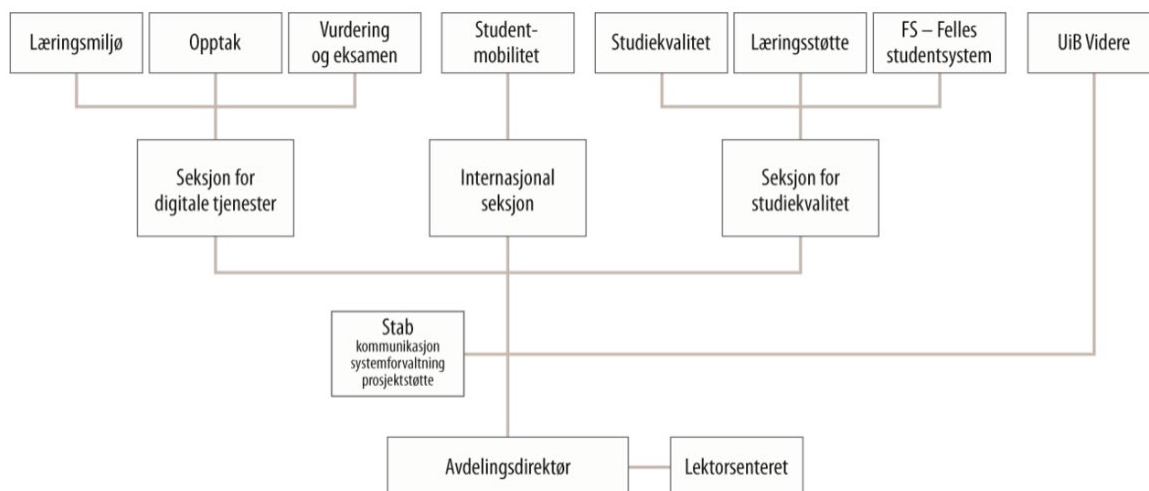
Læringsmiljø

Opptak

Vurdering og eksamen

Student-mobilitet

Studiekvalitet

Læringsstøtte

FS – Felles studentsystem

UiB Videre

Seksjon for digitale tjenester

Internasjonal seksjon

Seksjon for studiekvalitet

Stab
kommunikasjon
systemforvaltning
prosjektstøtte

Avdelingsdirektør

Lektorsenteret